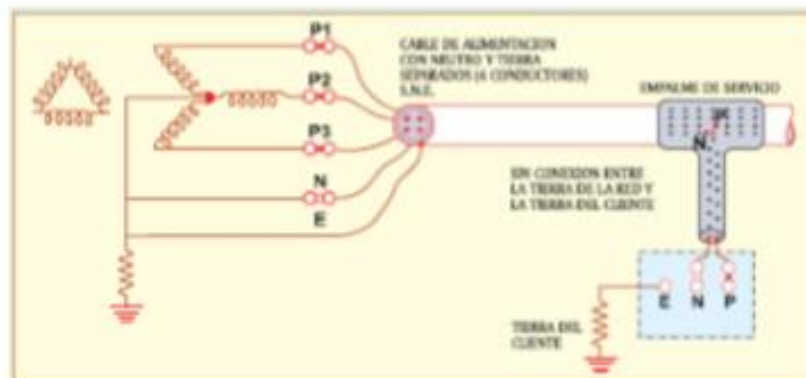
P1

P2

P3

N

E

CABLE DE ALIMENTACION CON NEUTRO Y TIERRA SEPARADOS (4 CONDUCTORES) S.N.E.

EMPALME DE SERVICIO

N

SIN CONEXION ENTRE LA TIERRA DE LA RED Y LA TIERRA DEL CLIENTE

E N P

TIERRA DEL CLIENTE